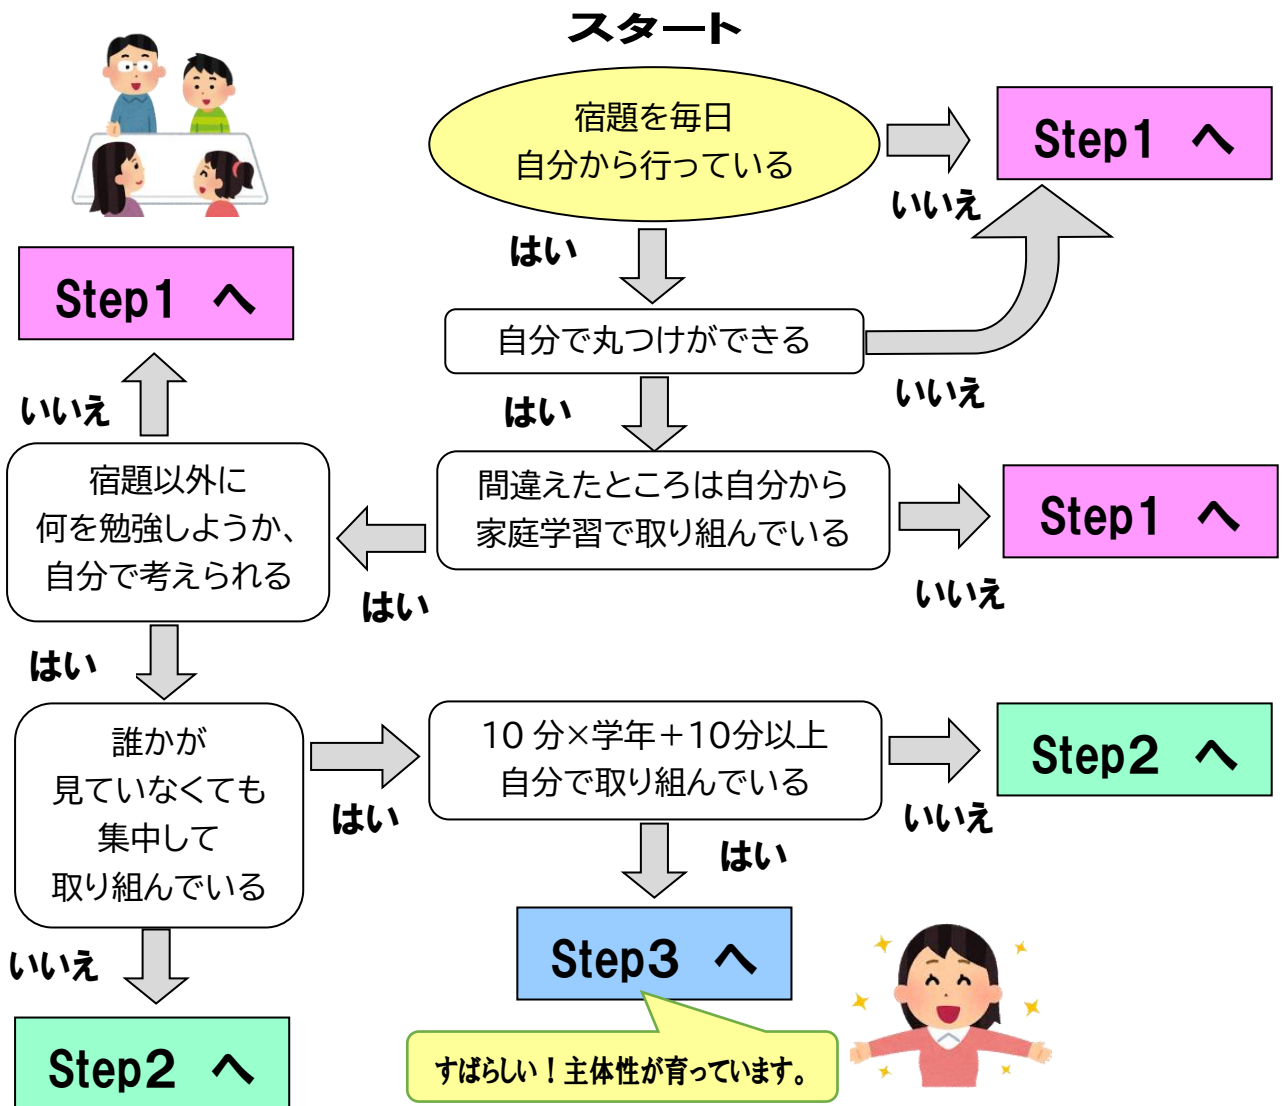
スタート

宿題を毎日
自分から行っている

いいえ

Step1 へ

はい

自分で丸つけができる

いいえ

はい

Step1 へ

いいえ

宿題以外に
何を勉強しようか、
自分で考えられる

間違えたところは自分から
家庭学習で取り組んでいる

Step1 へ

はい

いいえ

はい

誰かが
見ていなくても
集中して
取り組んでいる

はい

10 分×学年＋10分以上
自分で取り組んでいる

Step2 へ

いいえ

はい

いいえ

Step3 へ

Step2 へ

すばらしい！主体性が育っています。